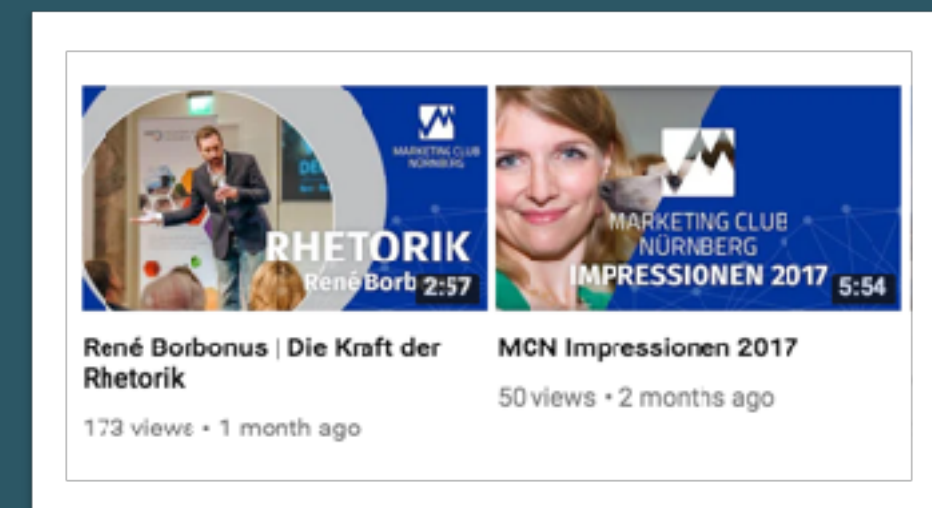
MARKETING CLUB NÜRNBERG

RHETORIK

René Borb

2:57

MARKETING CLUB NÜRNBERG

IMPRESSIONEN 2017

5:54

René Borbonus | Die Kraft der Rhetorik

173 views • 1 month ago

MCN Impressionen 2017

50 views • 2 months ago